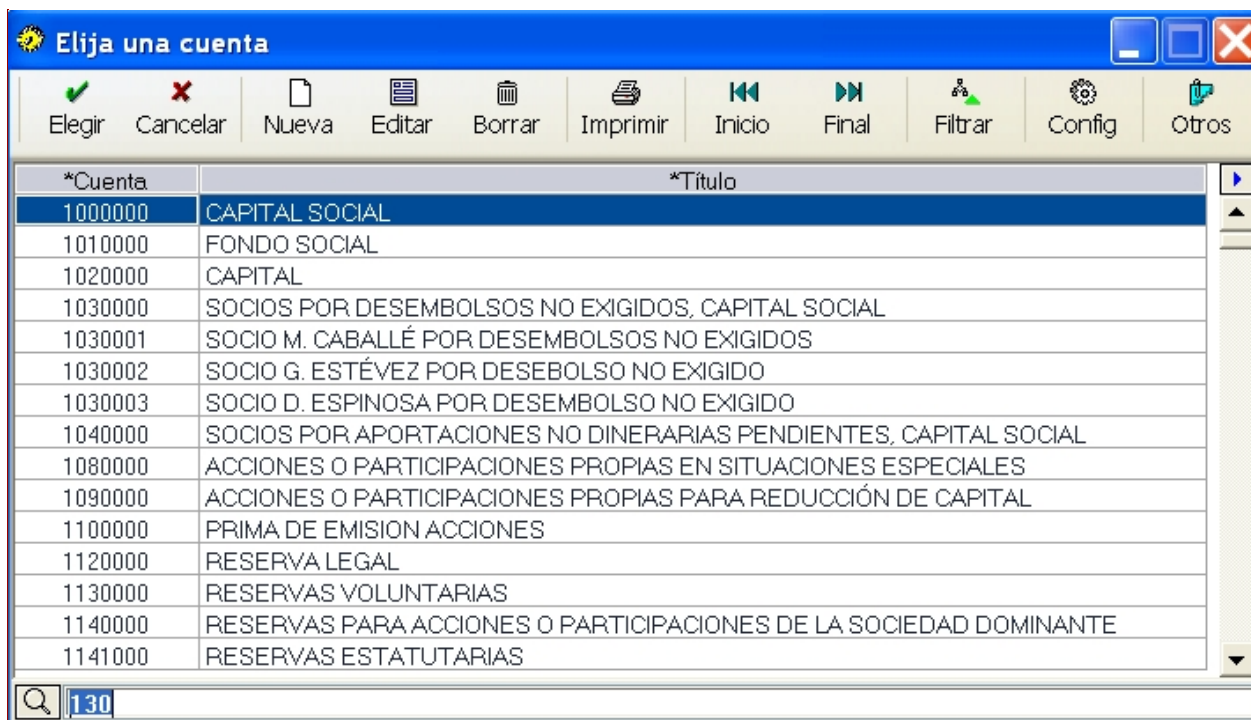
Elija una cuenta

Elegir Cancelar Nueva Editar Borrar Imprimir Inicio Final Filtrar Config Otros

| *Cuenta | *Título |
|---|---|
| 1000000 | CAPITAL SOCIAL |
| 1010000 | FONDO SOCIAL |
| 1020000 | CAPITAL |
| 1030000 | SOCIOS POR DESEMBOLSOS NO EXIGIDOS, CAPITAL SOCIAL |
| 1030001 | SOCIO M. CABALLÉ POR DESEMBOLSOS NO EXIGIDOS |
| 1030002 | SOCIO G. ESTÉVEZ POR DESEBOLSO NO EXIGIDO |
| 1030003 | SOCIO D. ESPINOSA POR DESEMBOLSO NO EXIGIDO |
| 1040000 | SOCIOS POR APORTACIONES NO DINERARIAS PENDIENTES, CAPITAL SOCIAL |
| 1080000 | ACCIONES O PARTICIPACIONES PROPIAS EN SITUACIONES ESPECIALES |
| 1090000 | ACCIONES O PARTICIPACIONES PROPIAS PARA REDUCCIÓN DE CAPITAL |
| 1100000 | PRIMA DE EMISION ACCIONES |
| 1120000 | RESERVA LEGAL |
| 1130000 | RESERVAS VOLUNTARIAS |
| 1140000 | RESERVAS PARA ACCIONES O PARTICIPACIONES DE LA SOCIEDAD DOMINANTE |
| 1141000 | RESERVAS ESTATUTARIAS |

130